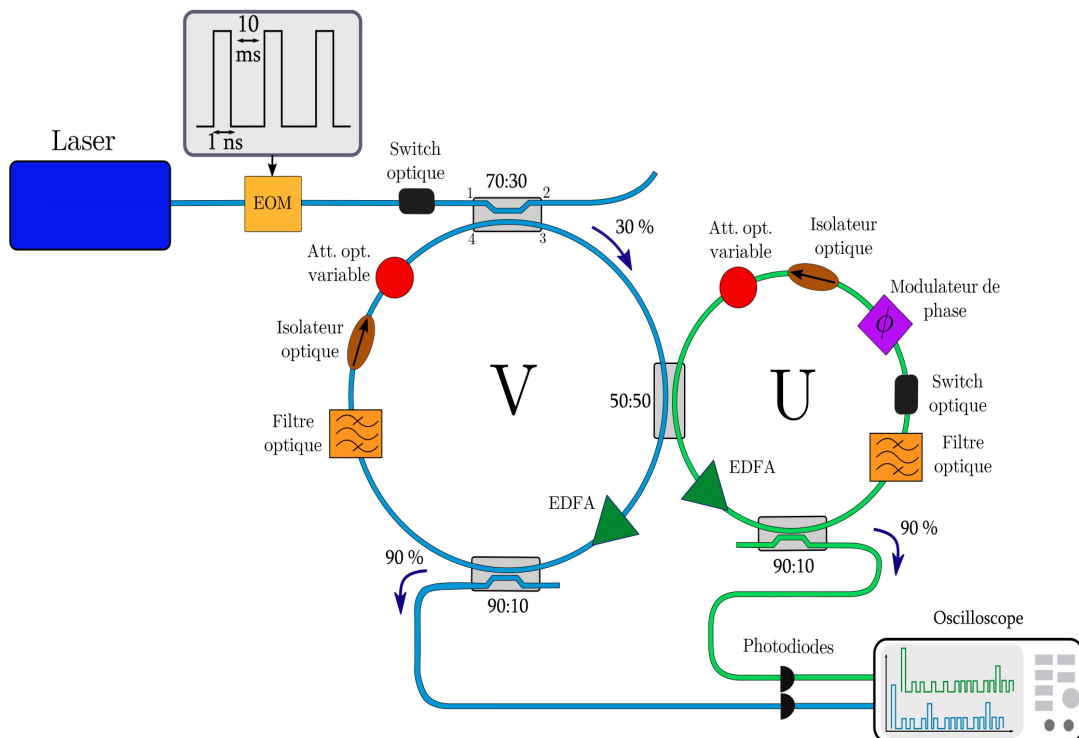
10
ms
1 ns

Laser

EOM

Switch
optique

70:30
1 2
4 3

30 %

Att. opt.
variable

Isolateur
optique

Filtre
optique

V

50:50

EDFA

90 %

90:10

Att. opt.
variable

Isolateur
optique

Modulateur de
phase

$\phi$

Switch
optique

U

Filtre
optique

EDFA

90 %

90:10

Photodiodes

Oscilloscope